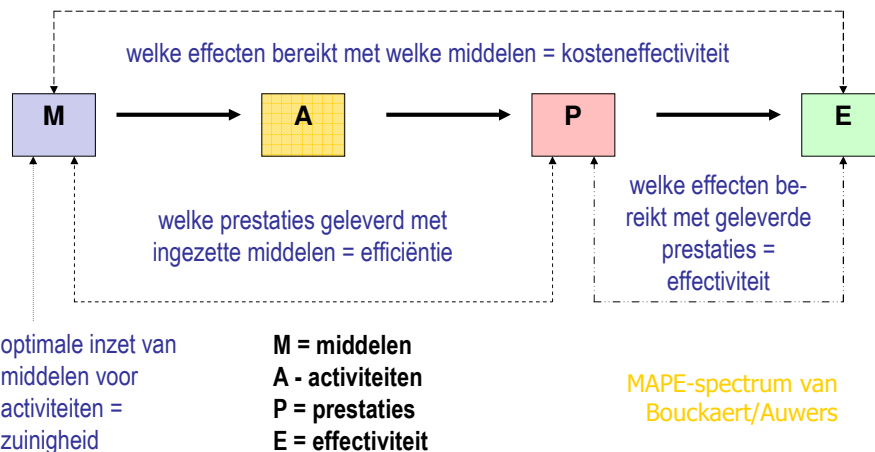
welke effecten bereikt met welke middelen = kosteneffectiviteit

M

A

P

E

welke prestaties geleverd met ingezette middelen = efficiëntie

welke effecten bereikt met geleverde prestaties = effectiviteit

optimale inzet van middelen voor activiteiten = zuinigheid

M = middelen
A - activiteiten
P = prestaties
E = effectiviteit

MAPE-spectrum van Bouckaert/Auwers